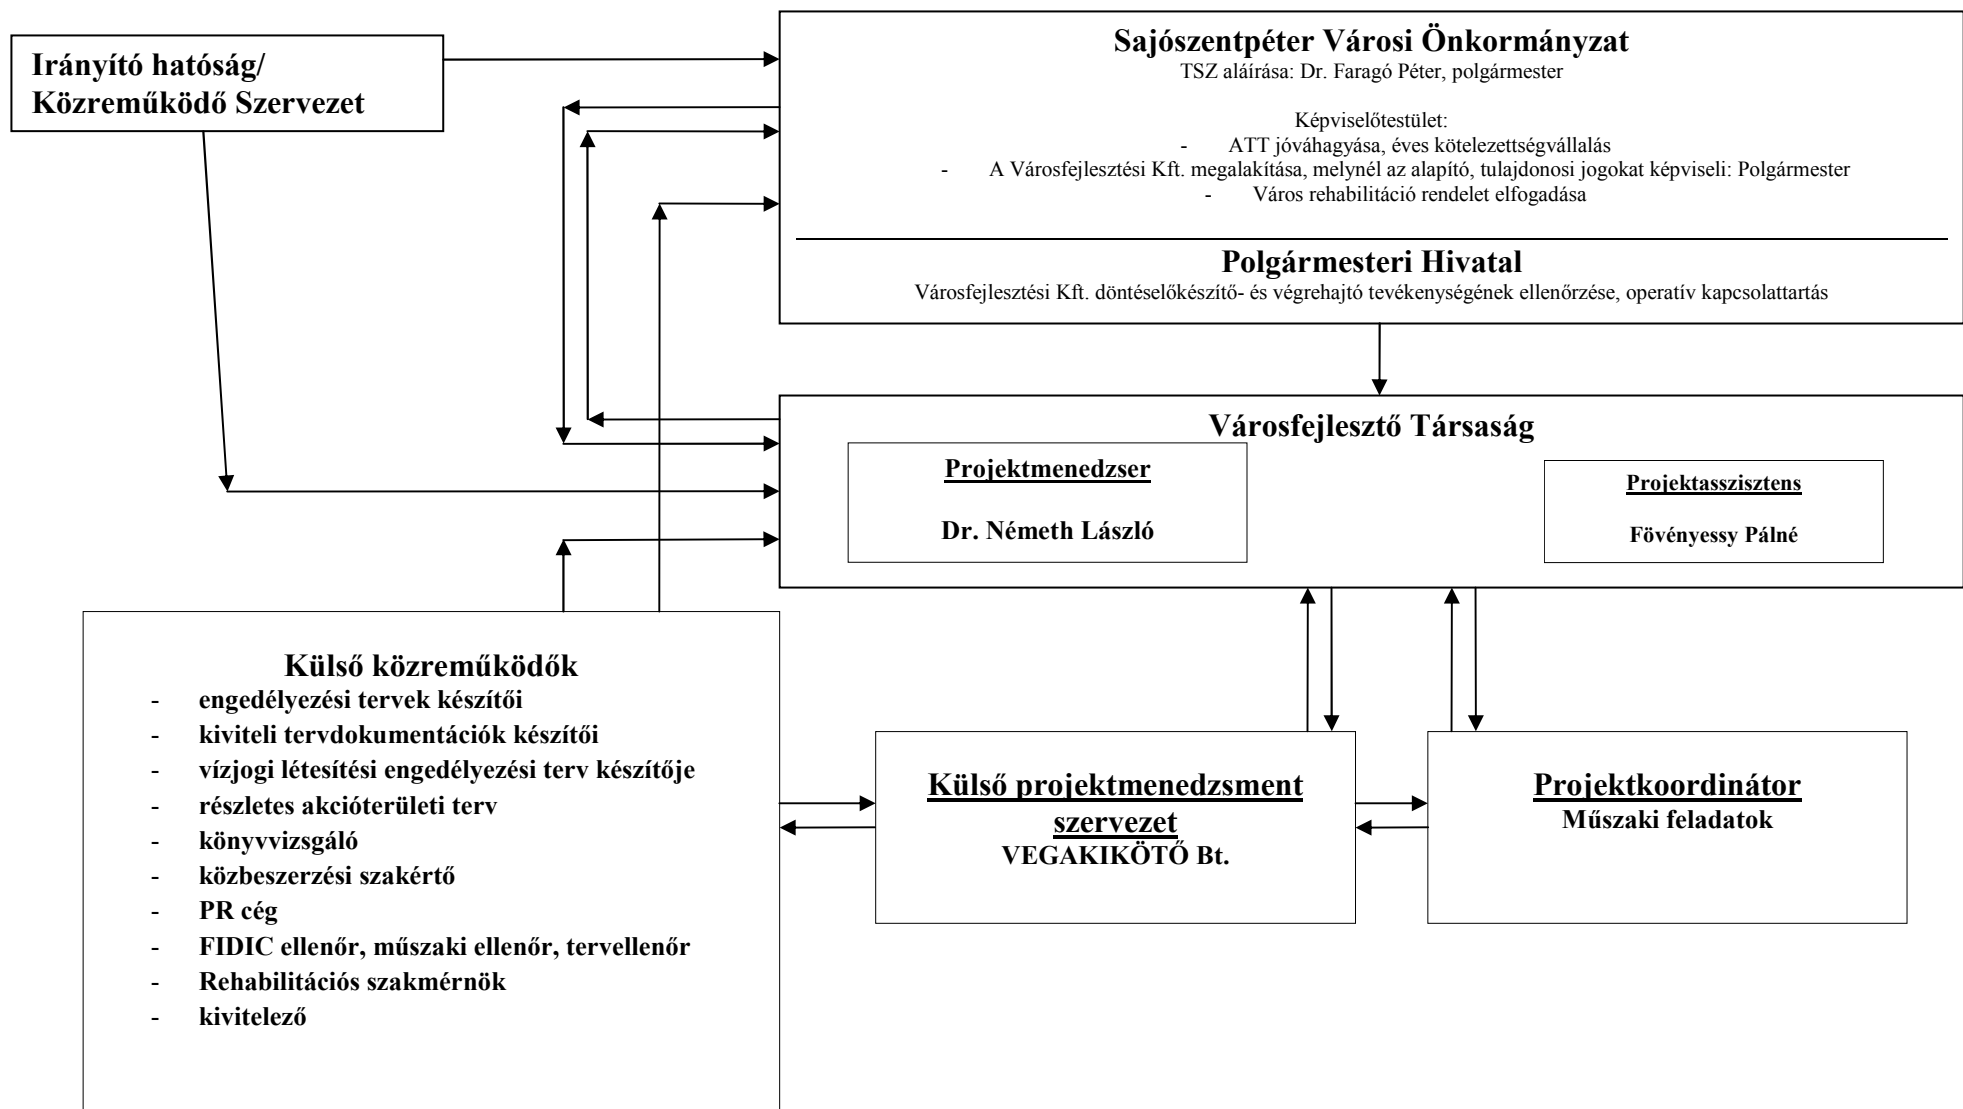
Irányító hatóság/
Közreműködő Szervezet

Sajószentpéter Városi Önkormányzat
TSZ aláírása: Dr. Faragó Péter, polgármester

Képviselőtestület:
- ATT jóváhagyása, éves kötelezettségvállalás
- A Városfejlesztési Kft. megalakítása, melynél az alapító, tulajdonosi jogokat képviseli: Polgármester
- Város rehabilitáció rendelet elfogadása

Polgármesteri Hivatal
Városfejlesztési Kft. döntéselőkészítő- és végrehajtó tevékenységének ellenőrzése, operatív kapcsolattartás

Városfejlesztő Társaság

Projektmenedzser

Dr. Németh László

Projektasszisztens

Fövényessy Pálné

Külső közreműködők
- engedélyezési tervek készítői
- kiviteli tervdokumentációk készítői
- vízjogi létesítési engedélyezési terv készítője
- részletes akcióterületi terv
- könyvvizsgáló
- közbeszerzési szakértő
- PR cég
- FIDIC ellenőr, műszaki ellenőr, tervellenőr
- Rehabilitációs szakmérnök
- kivitelező

Külső projektmenedzsment szervezet
VEGAKIKÖTŐ Bt.

Projektkoordinátor
Műszaki feladatok